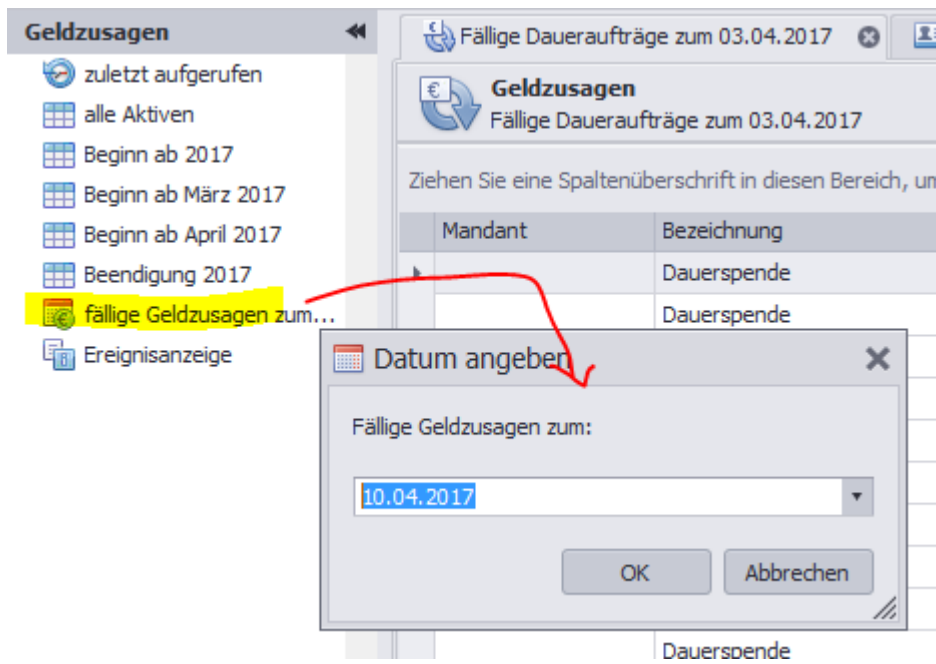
Geldzusagen

zuletzt aufgerufen
alle Aktiven
Beginn ab 2017
Beginn ab März 2017
Beginn ab April 2017
Beendigung 2017
fällige Geldzusagen zum...
Ereignisanzeige

Fällige Daueraufträge zum 03.04.2017

Geldzusagen
Fällige Daueraufträge zum 03.04.2017

Ziehen Sie eine Spaltenüberschrift in diesen Bereich, um

| Mandant | Bezeichnung |
|---|---|
| | Dauerspende |
| | Dauerspende |
| | Dauerspende |

Datum angeben

Fällige Geldzusagen zum:

10.04.2017

OK
Abbrechen